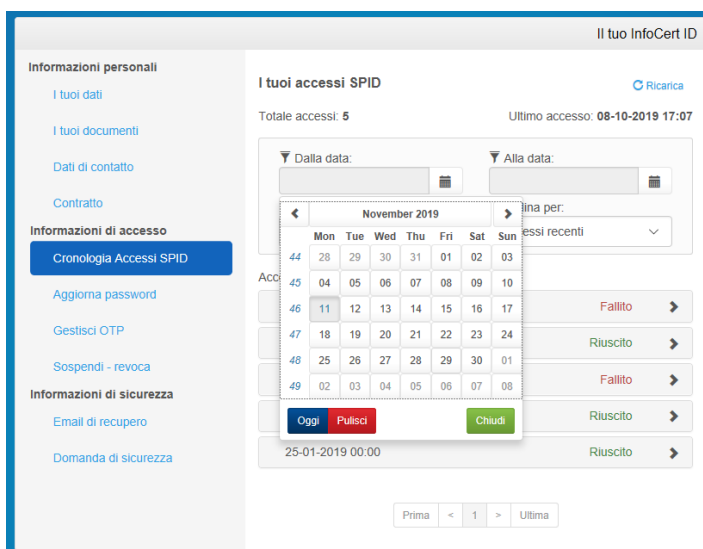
Il tuo InfoCert ID

Informazioni personali
I tuoi dati
I tuoi documenti
Dati di contatto
Contratto
Informazioni di accesso
Cronologia Accessi SPID
Aggiorna password
Gestisci OTP
Sospendi - revoca
Informazioni di sicurezza
Email di recupero
Domanda di sicurezza

I tuoi accessi SPID
Ricarica
Totale accessi: 5
Ultimo accesso: 08-10-2019 17:07

Dalla data:
Alta data:
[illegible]dina per:
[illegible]essi recenti

| | Mon | Tue | Wed | Thu | Fri | Sat | Sun |
|---|---|---|---|---|---|---|---|
| 44 | 28 | 29 | 30 | 31 | 01 | 02 | 03 |
| 45 | 04 | 05 | 06 | 07 | 08 | 09 | 10 |
| 46 | 11 | 12 | 13 | 14 | 15 | 16 | 17 |
| 47 | 18 | 19 | 20 | 21 | 22 | 23 | 24 |
| 48 | 25 | 26 | 27 | 28 | 29 | 30 | 01 |
| 49 | 02 | 03 | 04 | 05 | 06 | 07 | 08 |

November 2019
Oggi Pulisci Chiudi

Acc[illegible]
Fallito
Riuscito
Fallito
Riuscito
25-01-2019 00:00
Riuscito

Prima < 1 > Ultima